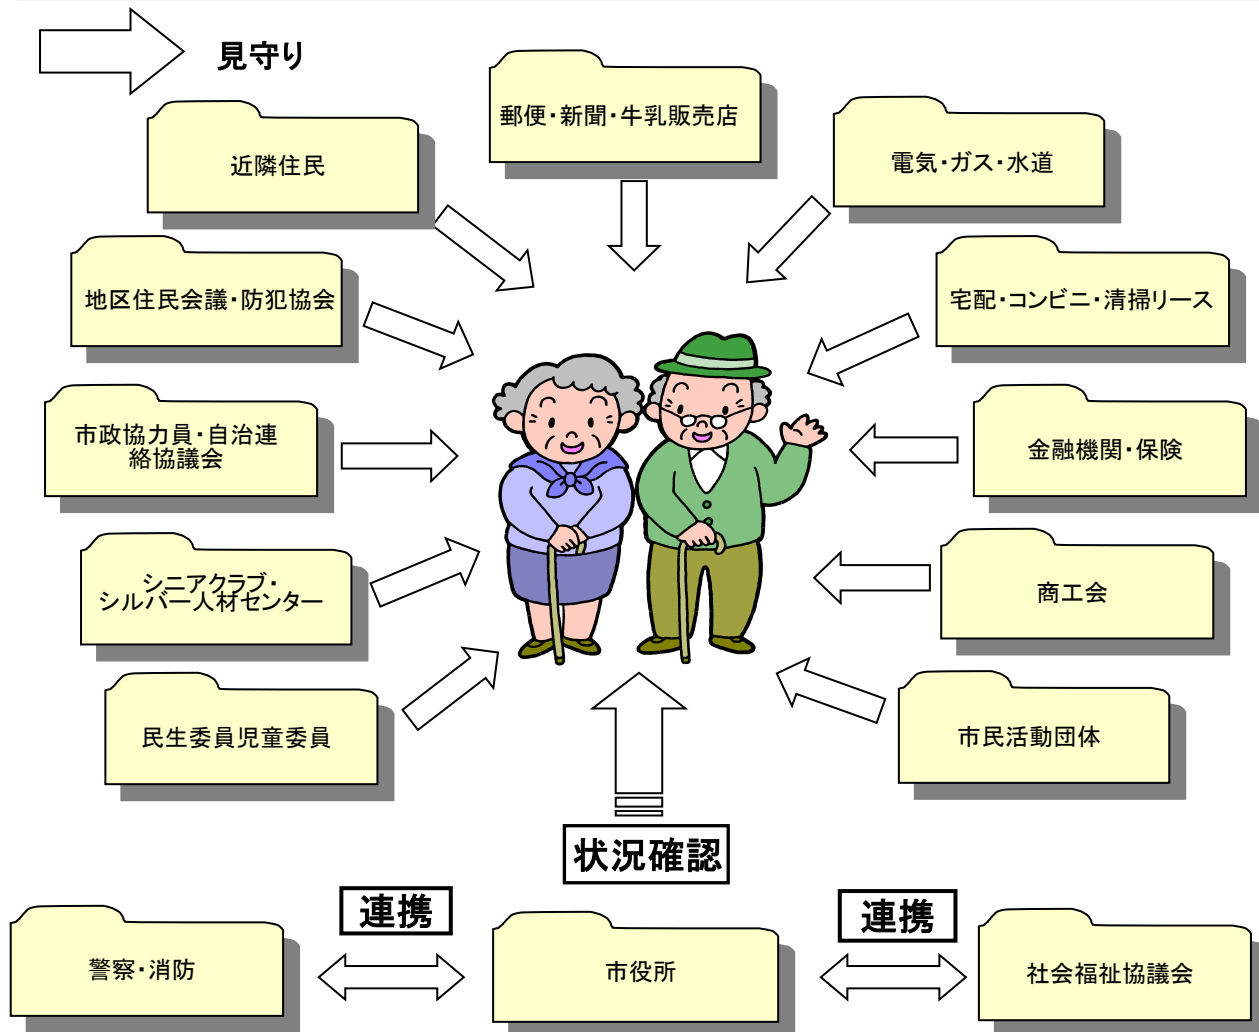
見守り

近隣住民

郵便・新聞・牛乳販売店

電気・ガス・水道

地区住民会議・防犯協会

宅配・コンビニ・清掃リース

市政協力員・自治連絡協議会

金融機関・保険

シニアクラブ・シルバー人材センター

商工会

民生委員児童委員

市民活動団体

状況確認

連携

連携

警察・消防

市役所

社会福祉協議会